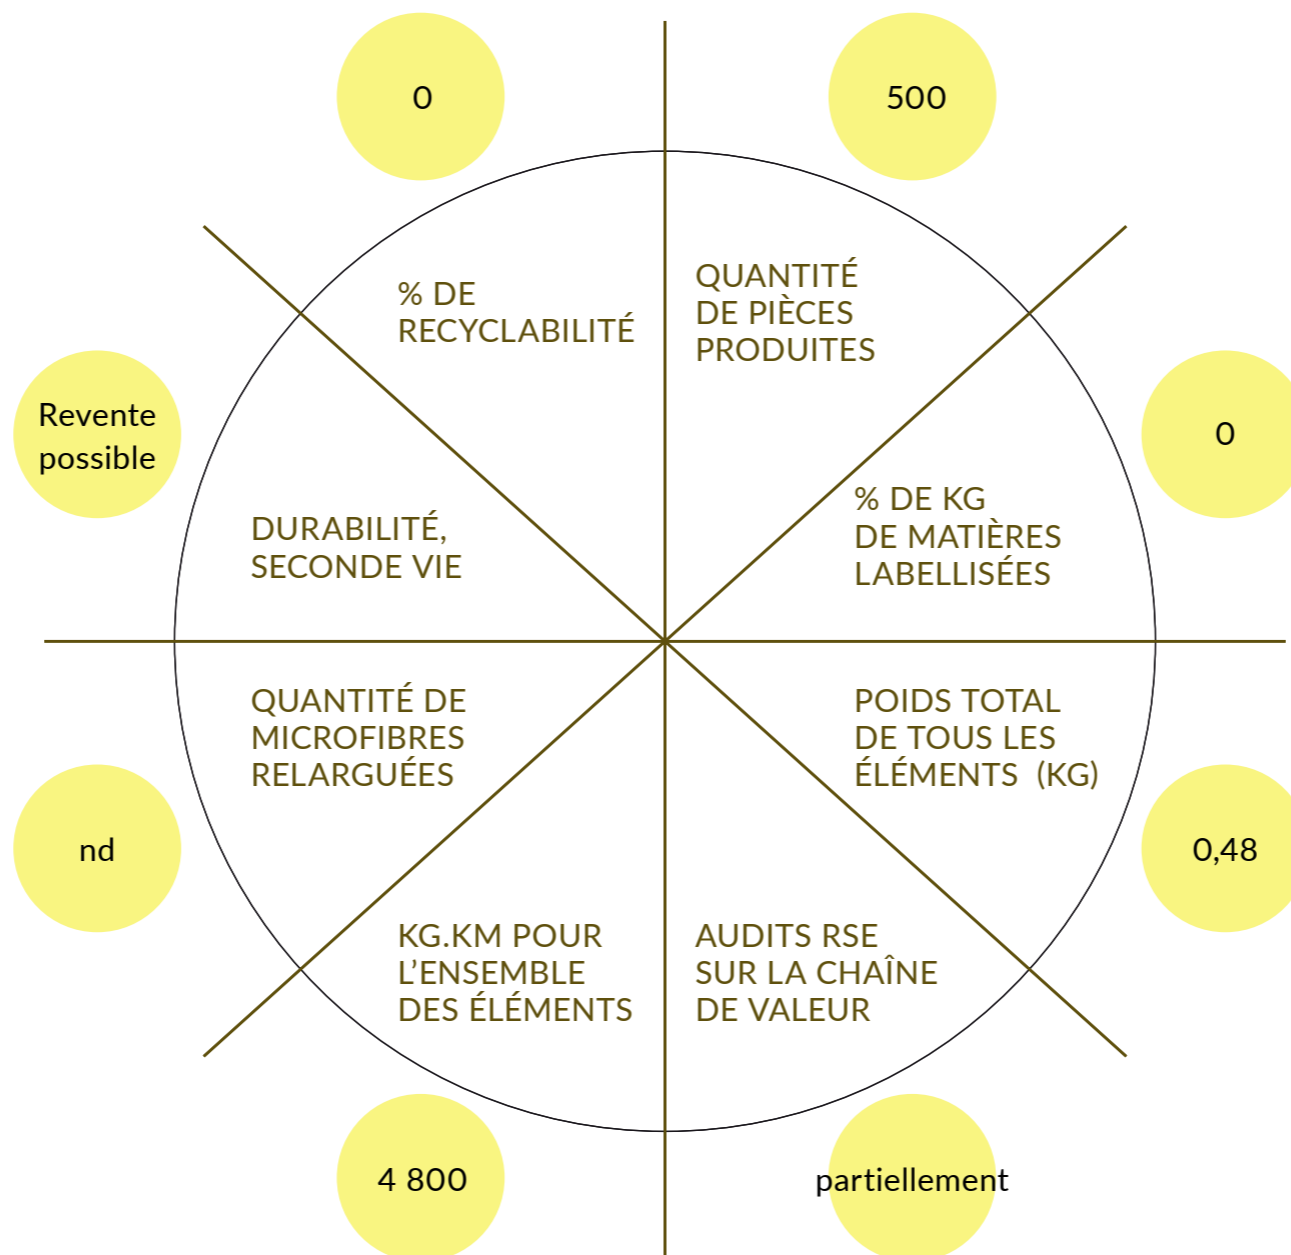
0

500

% DE RECYCLABILITÉ

QUANTITÉ DE PIÈCES PRODUITES

Revente possible

0

DURABILITÉ, SECONDE VIE

% DE KG DE MATIÈRES LABELLISÉES

QUANTITÉ DE MICROFIBRES RELARGUÉES

POIDS TOTAL DE TOUS LES ÉLÉMENTS (KG)

nd

0,48

KG.KM POUR L'ENSEMBLE DES ÉLÉMENTS

AUDITS RSE SUR LA CHAÎNE DE VALEUR

4 800

partiellement